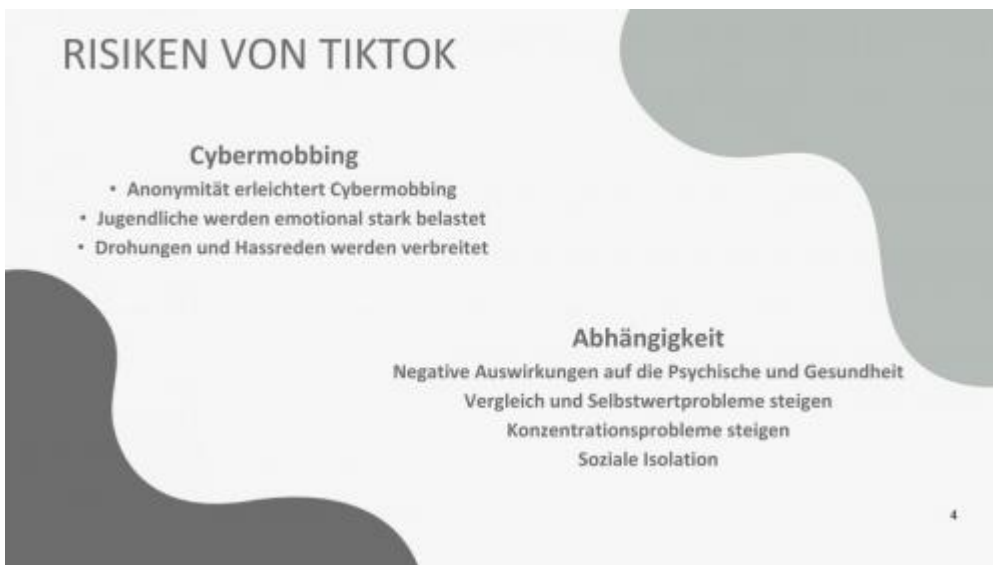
RISIKEN VON TIKTOK

Cybermobbing
• Anonymität erleichtert Cybermobbing
• Jugendliche werden emotional stark belastet
• Drohungen und Hassreden werden verbreitet

Abhängigkeit
Negative Auswirkungen auf die Psychische und Gesundheit
Vergleich und Selbstwertprobleme steigen
Konzentrationsprobleme steigen
Soziale Isolation

4